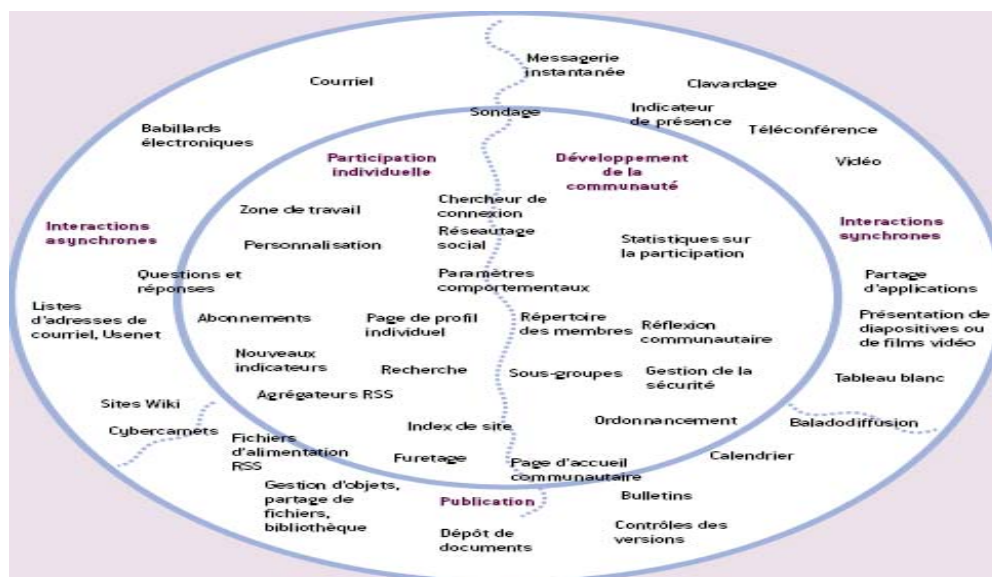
Messagerie instantanée

Courriel

Clavardage

Sondage

Indicateur de présence

Babillards électroniques

Téléconférence

Participation individuelle

Développement de la communauté

Vidéo

Chercheur de connexion

Zone de travail

Interactions asynchrones

Réseautage social

Interactions synchrones

Statistiques sur la participation

Personnalisation

Questions et réponses

Paramètres comportementaux

Partage d'applications

Listes d'adresses de courriel, Usenet

Abonnements

Page de profil individuel

Répertoire des membres

Réflexion communautaire

Présentation de diapositives ou de films vidéo

Nouveaux indicateurs

Recherche

Sous-groupes

Gestion de la sécurité

Tableau blanc

Agrégateurs RSS

Sites Wiki

Ordonnancement

Baladodiffusion

Index de site

Cybercarnets

Fichiers d'alimentation RSS

Calendrier

Furetage

Page d'accueil communautaire

Gestion d'objets, partage de fichiers, bibliothèque

Publication

Bulletins

Dépôt de documents

Contrôles des versions